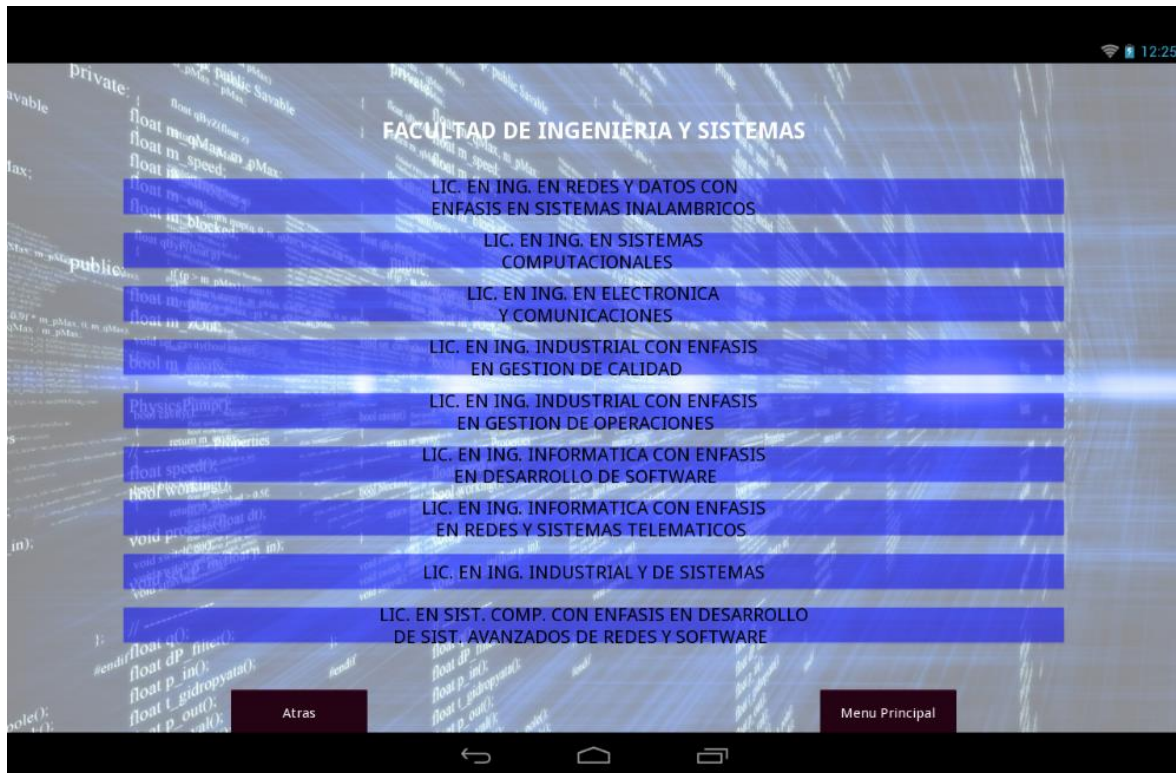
12:25

FACULTAD DE INGENIERIA Y SISTEMAS

LIC. EN ING. EN REDES Y DATOS CON ENFASIS EN SISTEMAS INALAMBRICOS

LIC. EN ING. EN SISTEMAS COMPUTACIONALES

LIC. EN ING. EN ELECTRONICA Y COMUNICACIONES

LIC. EN ING. INDUSTRIAL CON ENFASIS EN GESTION DE CALIDAD

LIC. EN ING. INDUSTRIAL CON ENFASIS EN GESTION DE OPERACIONES

LIC. EN ING. INFORMATICA CON ENFASIS EN DESARROLLO DE SOFTWARE

LIC. EN ING. INFORMATICA CON ENFASIS EN REDES Y SISTEMAS TELEMATICOS

LIC. EN ING. INDUSTRIAL Y DE SISTEMAS

LIC. EN SIST. COMP. CON ENFASIS EN DESARROLLO DE SIST. AVANZADOS DE REDES Y SOFTWARE

Atras

Menu Principal